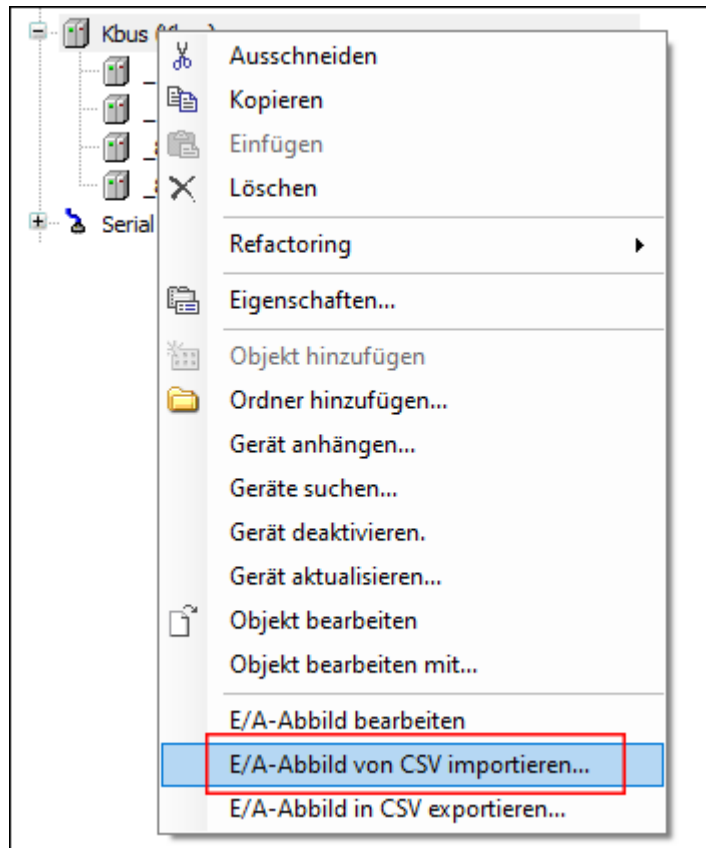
Kbus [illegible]
Serial

Ausschneiden
Kopieren
Einfügen
Löschen
Refactoring
Eigenschaften...
Objekt hinzufügen
Ordner hinzufügen...
Gerät anhängen...
Geräte suchen...
Gerät deaktivieren.
Gerät aktualisieren...
Objekt bearbeiten
Objekt bearbeiten mit...
E/A-Abbild bearbeiten
E/A-Abbild von CSV importieren...
E/A-Abbild in CSV exportieren...